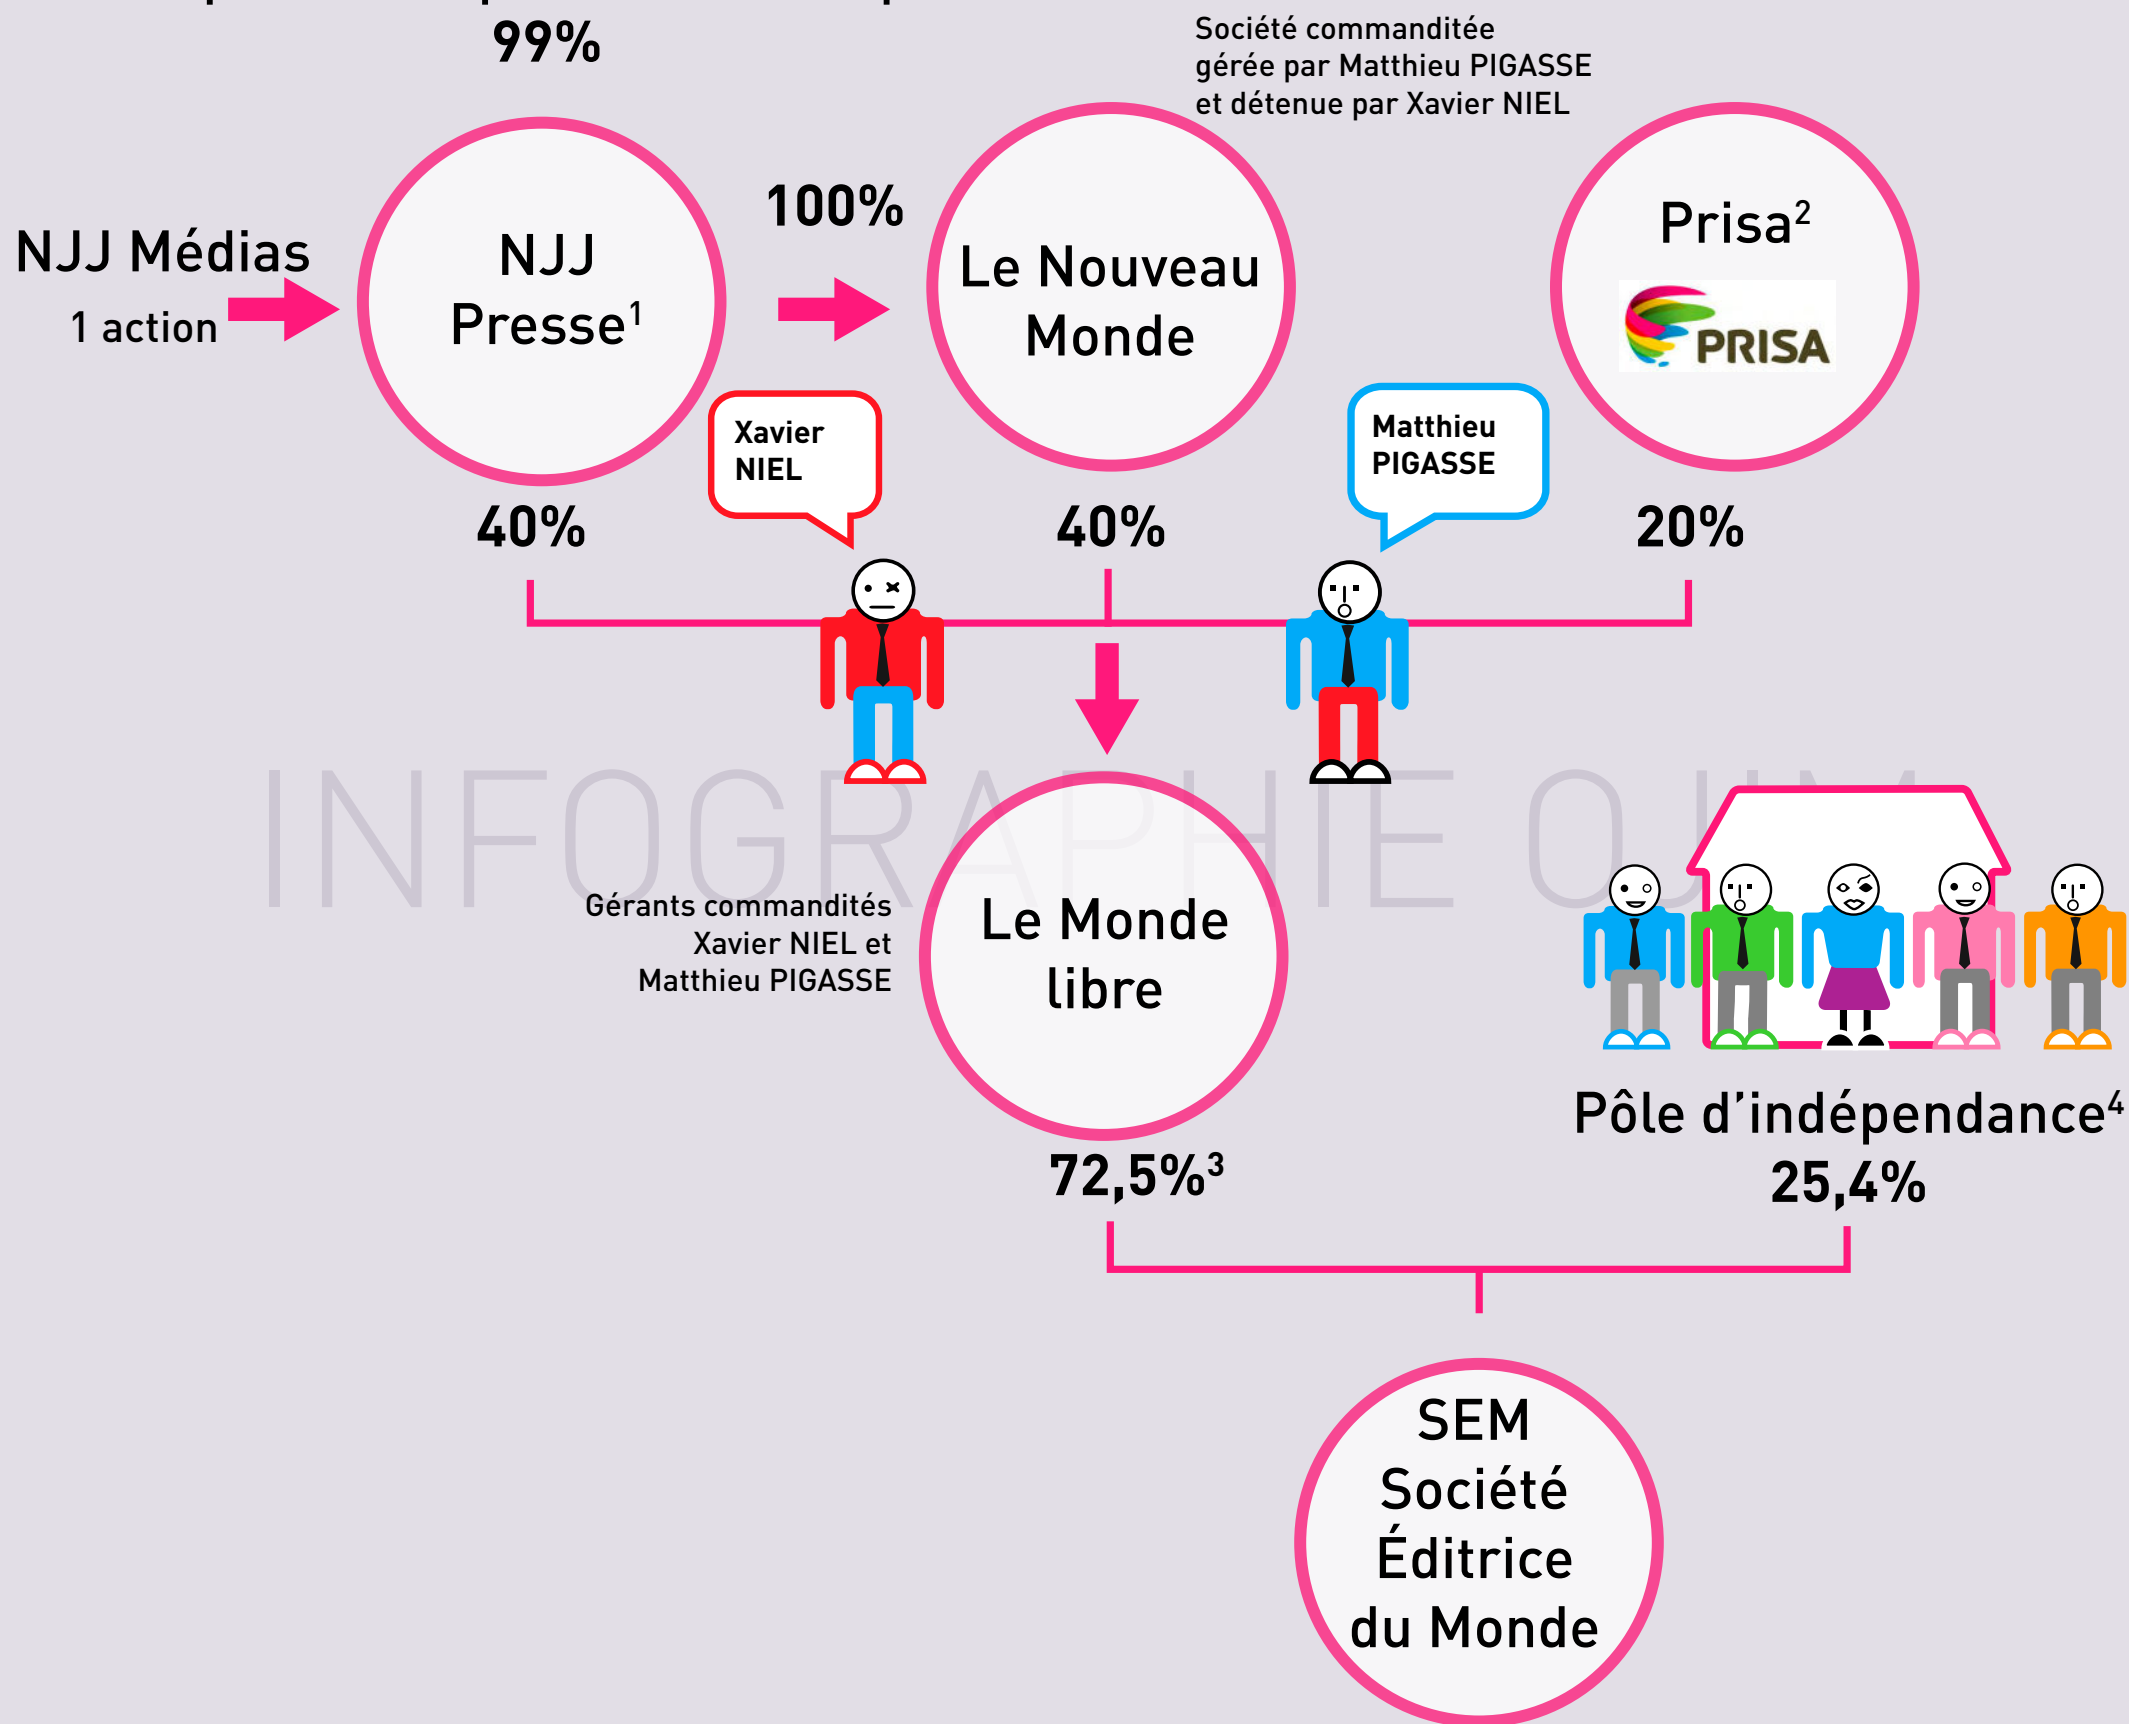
99%

Société commanditée gérée par Matthieu PIGASSE et détenue par Xavier NIEL

NJJ Médias
1 action

NJJ Presse$^1$

100%

Le Nouveau Monde

Prisa$^2$

PRISA

Xavier NIEL

Matthieu PIGASSE

40%

40%

20%

INFOGRAPHIE OJIM

Gérants commandités Xavier NIEL et Matthieu PIGASSE

Le Monde libre

72,5%$^3$

Pôle d'indépendance$^4$
25,4%

SEM Société Éditrice du Monde